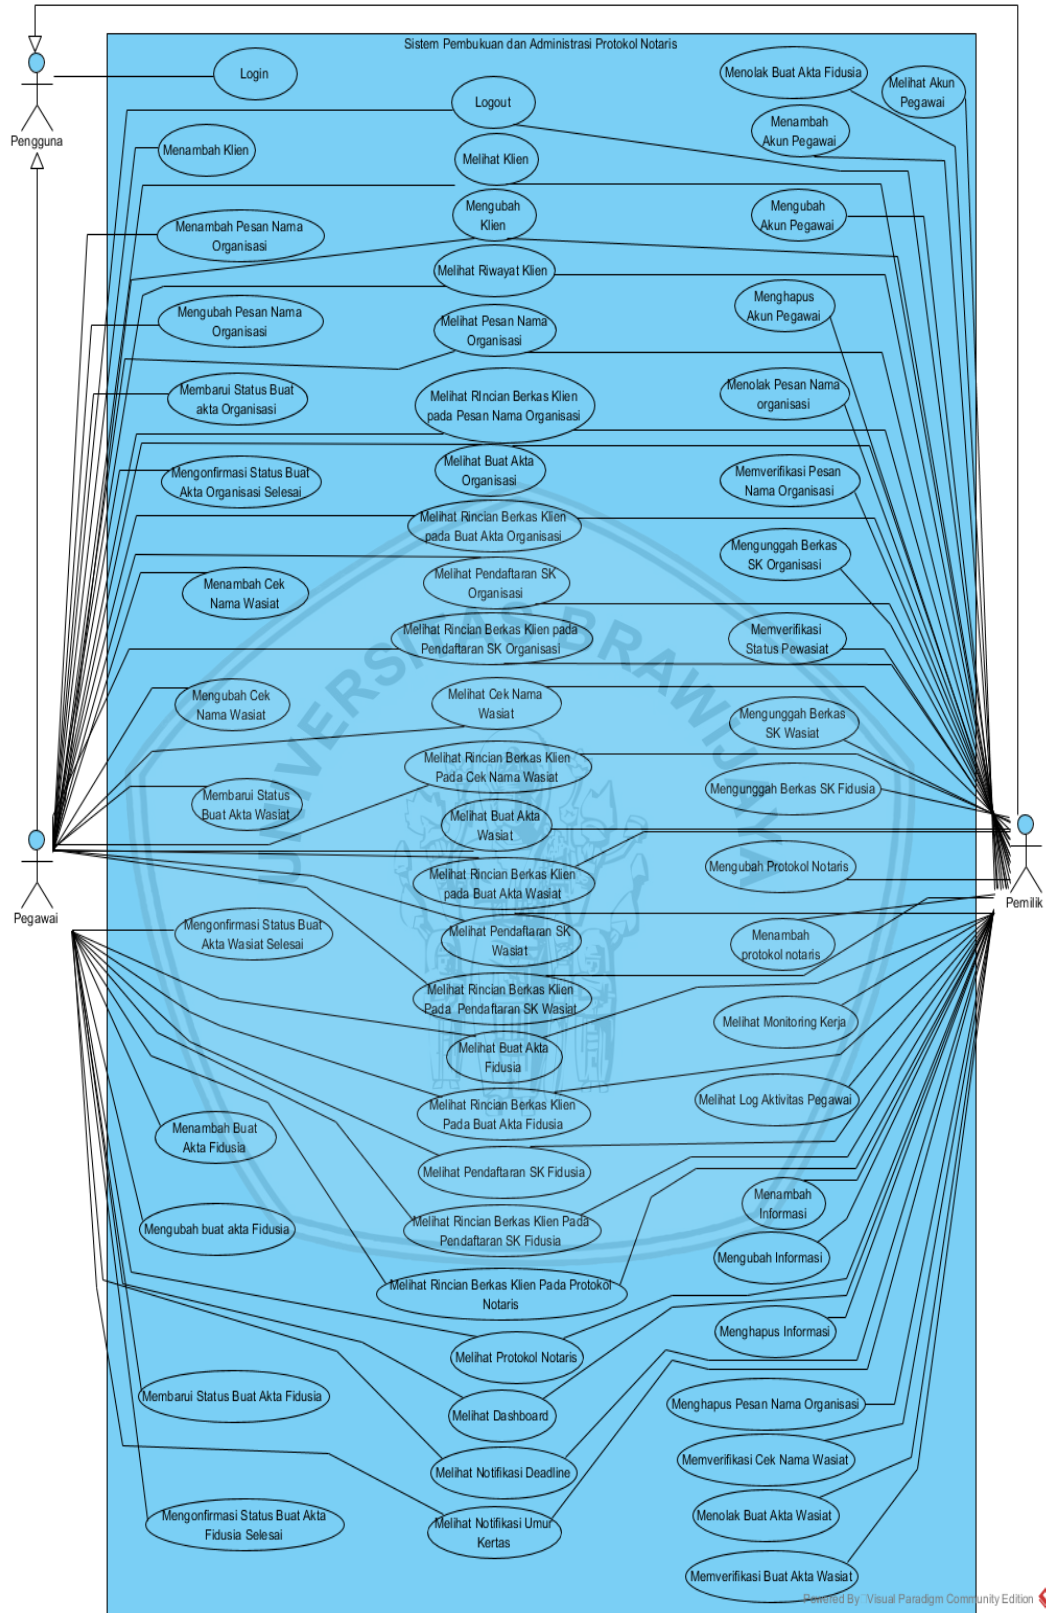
Sistem Pembukuan dan Administrasi Protokol Notaris

Pengguna

Pegawai

Pemilik

Login

Logout

Menambah Klien

Melihat Klien

Mengubah Klien

Menambah Pesan Nama Organisasi

Melihat Riwayat Klien

Mengubah Pesan Nama Organisasi

Melihat Pesan Nama Organisasi

Membarui Status Buat akta Organisasi

Melihat RIncian Berkas Klien pada Pesan Nama Organisasi

Mengonfirmasi Status Buat Akta Organisasi Selesai

Melihat Buat Akta Organisasi

Melihat Rincian Berkas Klien pada Buat Akta Organisasi

Menambah Cek Nama Wasiat

Melihat Pendaftaran SK Organisasi

Melihat Rincian Berkas Klien pada Pendaftaran SK Organisasi

Mengubah Cek Nama Wasiat

Melihat Cek Nama Wasiat

Membarui Status Buat Akta Wasiat

Melihat Rincian Berkas Klien Pada Cek Nama Wasiat

Melihat Buat Akta Wasiat

Melihat Rincian Berkas Klien pada Buat Akta Wasiat

Mengonfirmasi Status Buat Akta Wasiat Selesai

Melihat Pendaftaran SK Wasiat

Melihat Rincian Berkas Klien Pada Pendaftaran SK Wasiat

Melihat Buat Akta Fidusia

Melihat Rincian Berkas Klien Pada Buat Akta Fidusia

Menambah Buat Akta Fidusia

Melihat Pendaftaran SK Fidusia

Mengubah buat akta Fidusia

Melihat Rincian Berkas Klien Pada Pendaftaran SK Fidusia

Melihat Rincian Berkas Klien Pada Protokol Notaris

Melihat Protokol Notaris

Membarui Status Buat Akta Fidusia

Melihat Dashboard

Melihat Notifikasi Deadline

Mengonfirmasi Status Buat Akta Fidusia Selesai

Melihat Notifikasi Umur Kertas

Menolak Buat Akta Fidusia

Melihat Akun Pegawai

Menambah Akun Pegawai

Mengubah Akun Pegawai

Menghapus Akun Pegawai

Menolak Pesan Nama organisasi

Memverifikasi Pesan Nama Organisasi

Mengunggah Berkas SK Organisasi

Memverifikasi Status Pewasiat

Mengunggah Berkas SK Wasiat

Mengunggah Berkas SK Fidusia

Mengubah Protokol Notaris

Menambah protokol notaris

Melihat Monitoring Kerja

Melihat Log Aktivitas Pegawai

Menambah Informasi

Mengubah Informasi

Menghapus Informasi

Menghapus Pesan Nama Organisasi

Memverifikasi Cek Nama Wasiat

Menolak Buat Akta Wasiat

Memverifikasi Buat Akta Wasiat

Powered By: Visual Paradigm Community Edition